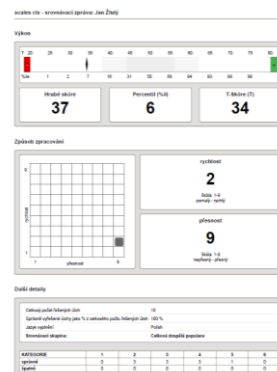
scales cte - srovnávací zpráva: Jan Žitný

Výkon

T 20 25 30 35 40 45 50 55 60 65 70 75 80

%ile 1 2 7 16 31 50 69 84 93 98

Hrubé skóre
37

Percentil (%il)
6

T-Skóre (T)
34

Způsob zpracování

rychlost
2
Škála: 1-9
pomalý - rychlý

přesnost
9
Škála: 1-9
nepřesný - přesný

přesnost

1 9

Další detaily

Celkový počet řešených úloh: 10
Správně vyřešené úlohy jako % z celkového počtu řešených úloh: 100 %
Jazyk vyplnění: Polish
Srovnávací skupina: Celková dospělá populace

| KATEGORIE | 1 | 2 | 3 | 4 | 5 | 6 |
|---|---|---|---|---|---|---|
| správně | 0 | 3 | 3 | 1 | 0 | |
| špatně | 0 | 0 | 0 | 0 | 0 | |